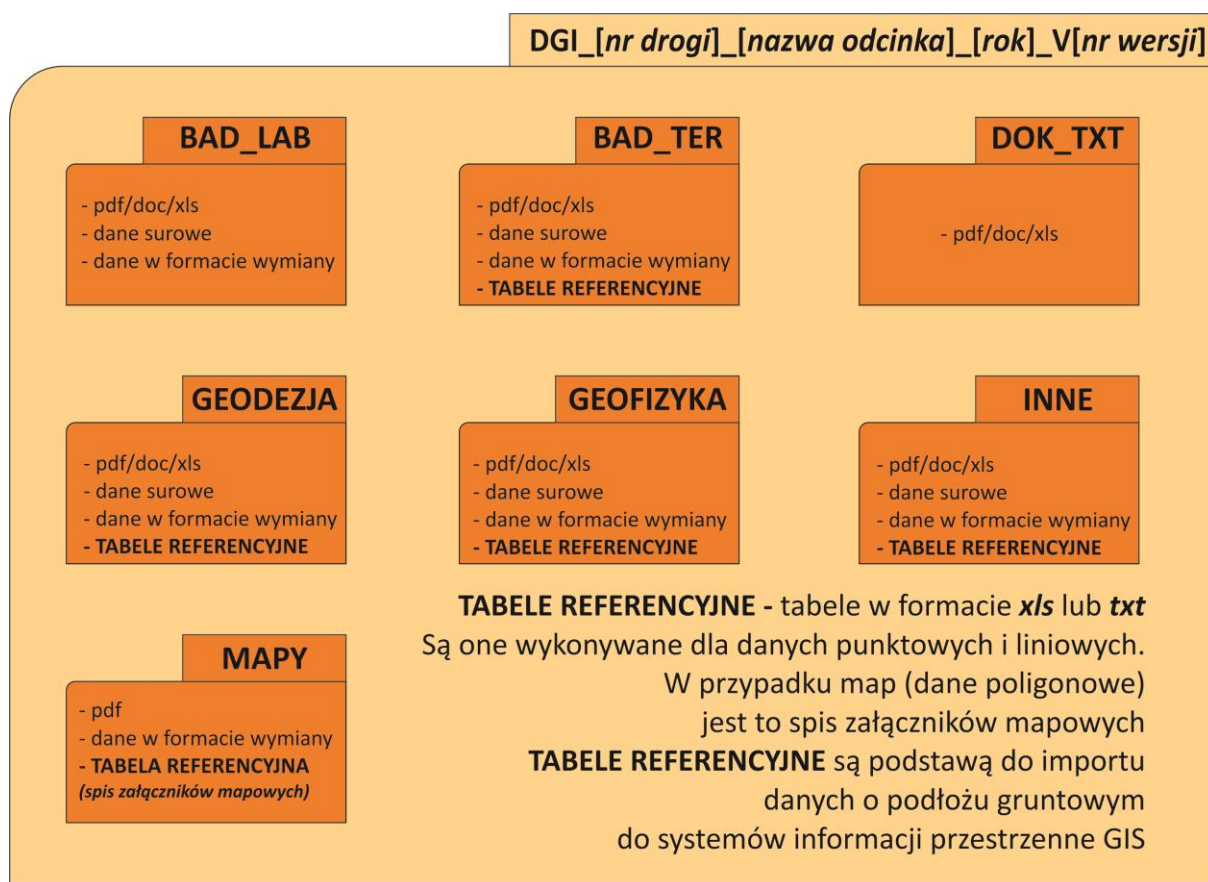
DGI_[nr drogi]_[nazwa odcinka]_[rok]_V[nr wersji]

BAD_LAB
- pdf/doc/xls
- dane surowe
- dane w formacie wymiany

BAD_TER
- pdf/doc/xls
- dane surowe
- dane w formacie wymiany
- TABELE REFERENCYJNE

DOK_TXT
- pdf/doc/xls

GEODEZJA
- pdf/doc/xls
- dane surowe
- dane w formacie wymiany
- TABELE REFERENCYJNE

GEOFIZYKA
- pdf/doc/xls
- dane surowe
- dane w formacie wymiany
- TABELE REFERENCYJNE

INNE
- pdf/doc/xls
- dane surowe
- dane w formacie wymiany
- TABELE REFERENCYJNE

MAPY
- pdf
- dane w formacie wymiany
- TABELA REFERENCYJNA
(spis załączników mapowych)

TABELE REFERENCYJNE - tabele w formacie xls lub txt
Są one wykonywane dla danych punktowych i liniowych.
W przypadku map (dane poligonowe)
jest to spis załączników mapowych
TABELE REFERENCYJNE są podstawą do importu
danych o podłożu gruntowym
do systemów informacji przestrzenne GIS